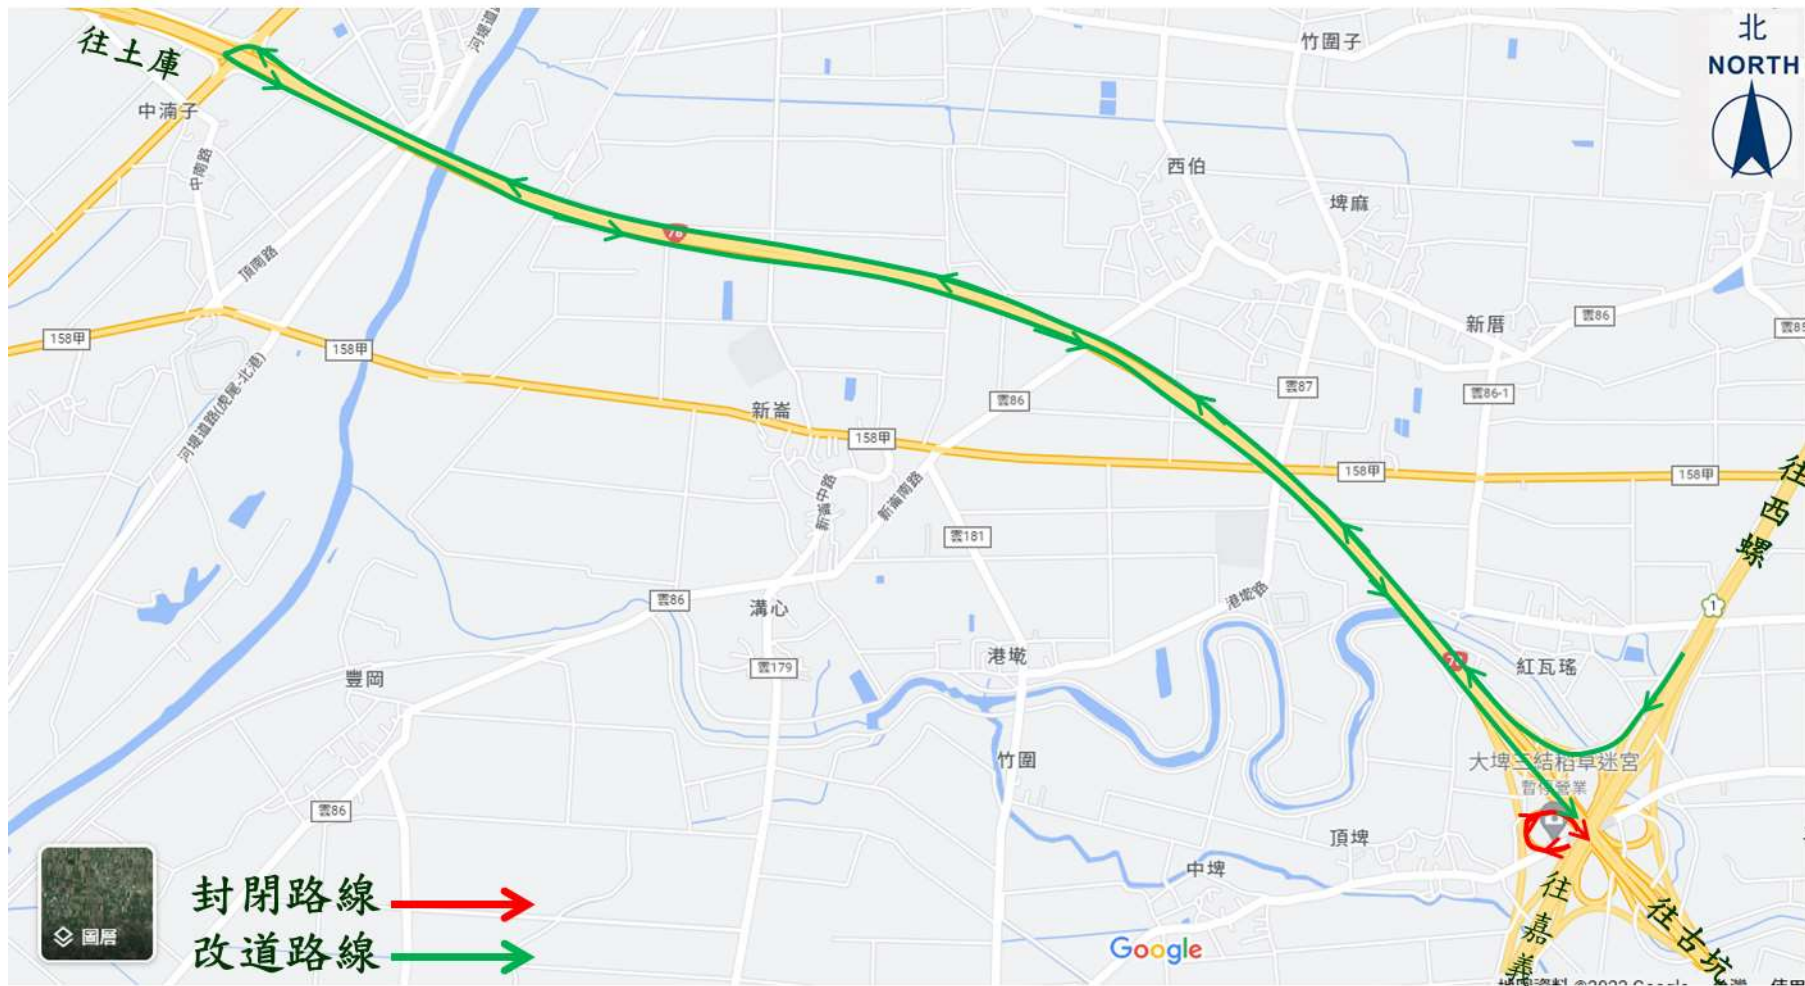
往土庫

北
NORTH

竹圍子
中湳子
河堤道路
中南路
西伯
埤麻
頂南路
新厝
雲86
雲85
158甲
158甲
河堤道路(虎尾-北港)
雲87
雲86
雲86-1
新崙
158甲
158甲
158甲
往西螺
新崙中路
新崙南路
雲181
港墘路
雲86
溝心
1
雲179
港墘
紅瓦瑤
豐岡
竹圍
大埤三結稻草迷宮
暫停營業
雲86
頂埤
中埤
往嘉義
往古坑
圖層
封閉路線
改道路線
Google
地圖資料 ©2022 Google 台灣 使用